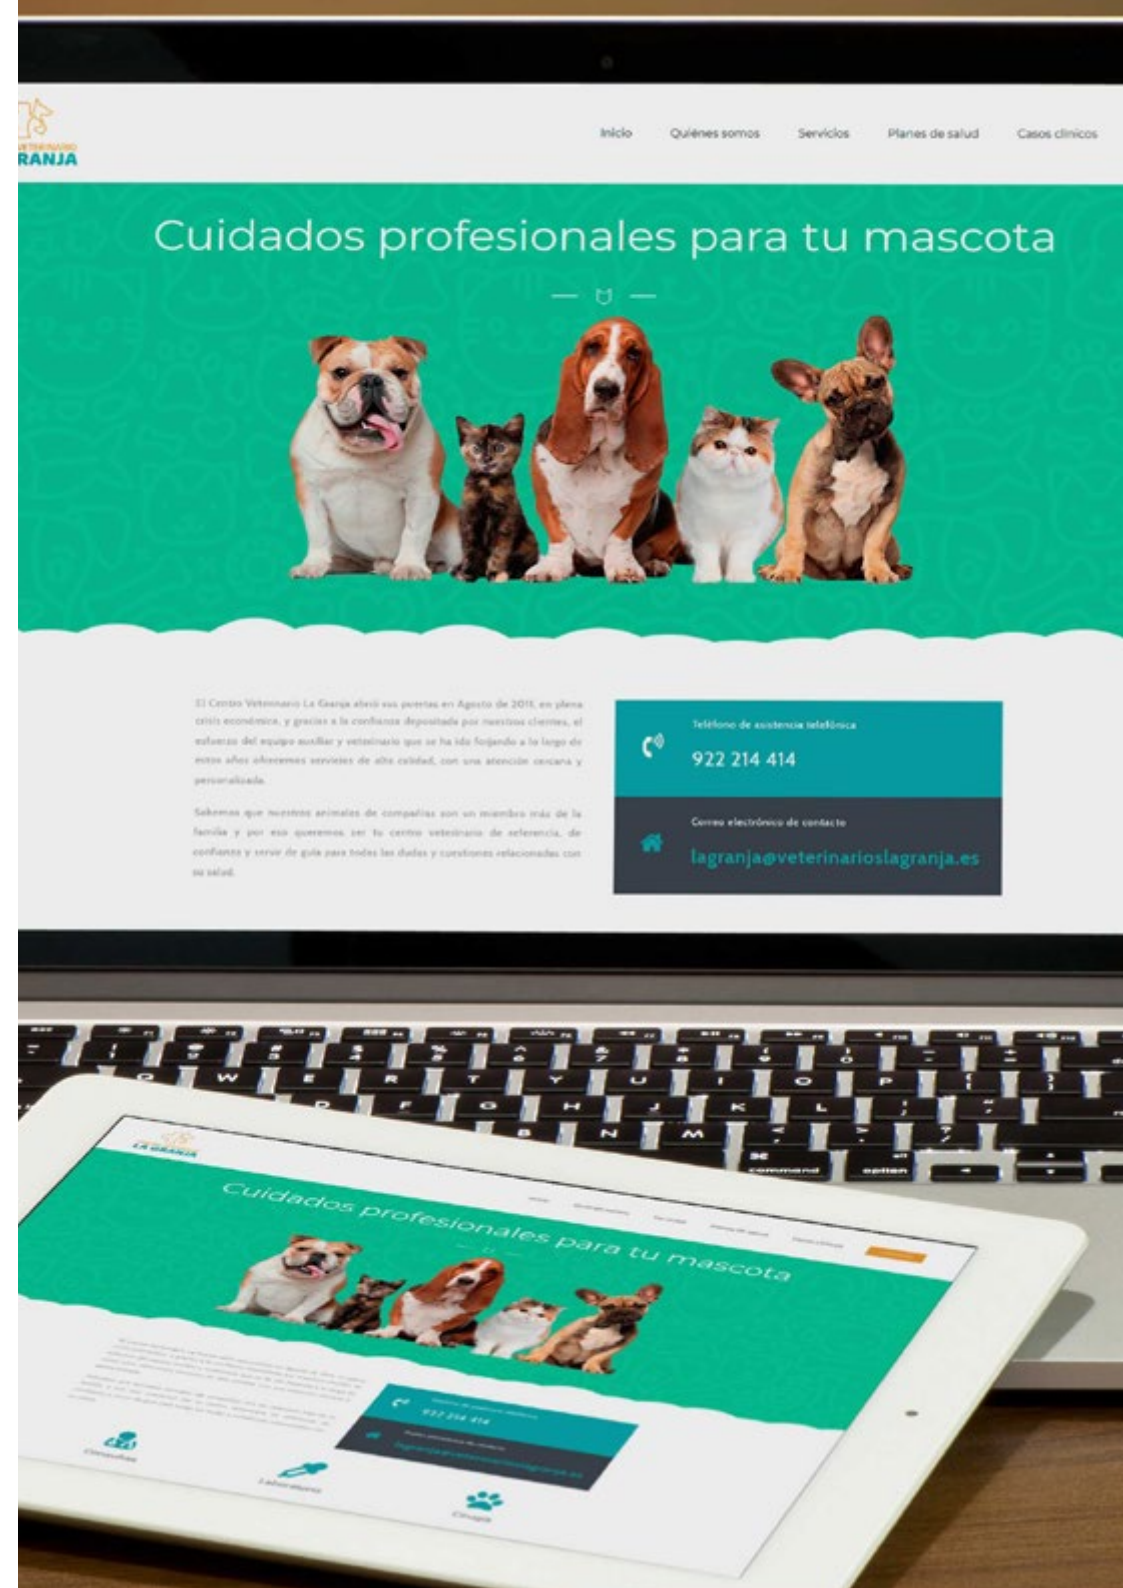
VETERINARIO
RANJA

Inicio
Quiénes somos
Servicios
Planes de salud
Casos clínicos

Cuidados profesionales para tu mascota

El Centro Veterinario La Granja abrió sus puertas en Agosto de 2011, en plena crisis económica, y gracias a la confianza depositada por nuestros clientes, el esfuerzo del equipo auxiliar y veterinario que se ha ido forjando a lo largo de estos años ofrecemos servicios de alta calidad, con una atención cercana y personalizada.

Sabemos que nuestros animales de compañía son un miembro más de la familia y por eso queremos ser tu centro veterinario de referencia, de confianza y servir de guía para todas las dudas y cuestiones relacionadas con su salud.

Teléfono de asistencia telefónica
922 214 414

Correo electrónico de contacto
lagranja@veterinarioslagranja.es

command
option

LA GRANJA

Cuidados profesionales para tu mascota

922 214 414

Consultas
Laboratorio
Cirugía